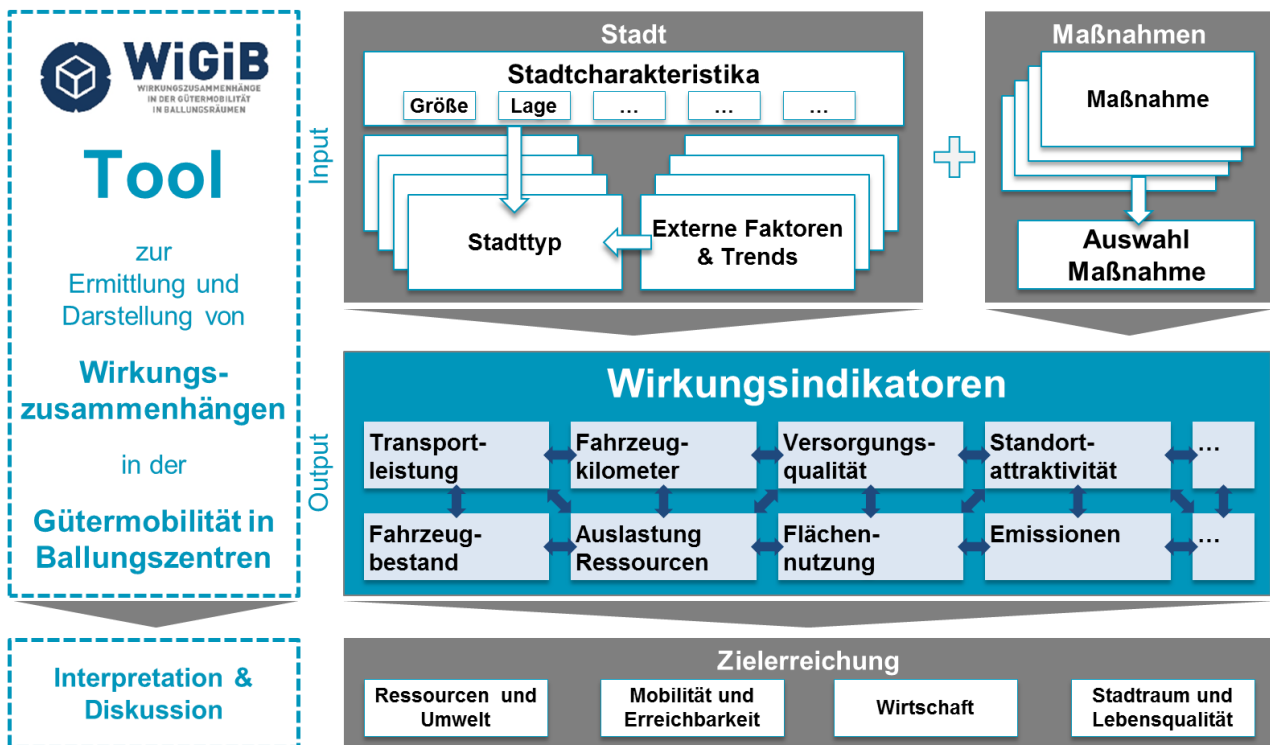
WiGiB
WIRKUNGSZUSAMMENHÄNGE IN DER GÜTERMOBILITÄT IN BALLUNGSRÄUMEN

Tool

zur Ermittlung und Darstellung von

Wirkungszusammenhängen

in der

Gütermobilität in Ballungszentren

Interpretation & Diskussion

Input

Stadt

Stadtcharakteristika

Größe | Lage | … | … | …

Stadttyp

Externe Faktoren & Trends

Maßnahmen

Maßnahme

Auswahl Maßnahme

Output

Wirkungsindikatoren

Transportleistung

Fahrzeugkilometer

Versorgungsqualität

Standortattraktivität

…

Fahrzeugbestand

Auslastung Ressourcen

Flächennutzung

Emissionen

…

Zielerreichung

Ressourcen und Umwelt

Mobilität und Erreichbarkeit

Wirtschaft

Stadtraum und Lebensqualität